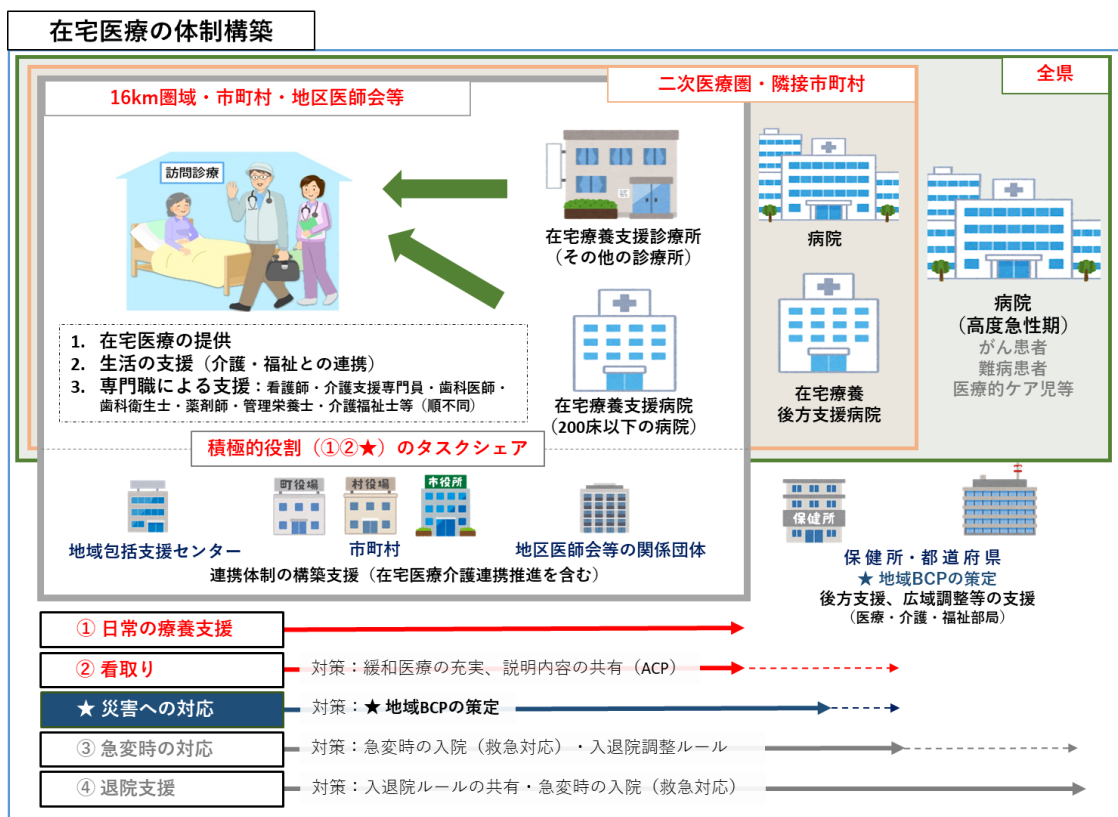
在宅医療の体制構築

全県

二次医療圏・隣接市町村

16km圏域・市町村・地区医師会等

訪問診療

在宅療養支援診療所
（その他の診療所）

在宅療養支援病院
（200床以下の病院）

病院

在宅療養
後方支援病院

病院
（高度急性期）
がん患者
難病患者
医療的ケア児等

1. 在宅医療の提供
2. 生活の支援（介護・福祉との連携）
3. 専門職による支援：看護師・介護支援専門員・歯科医師・歯科衛生士・薬剤師・管理栄養士・介護福祉士等（順不同）

積極的役割（①②★）のタスクシェア

町役場　村役場　市役所

地域包括支援センター

市町村

地区医師会等の関係団体

連携体制の構築支援（在宅医療介護連携推進を含む）

保健所

保健所・都道府県
★ 地域BCPの策定
後方支援、広域調整等の支援
（医療・介護・福祉部局）

① 日常の療養支援

② 看取り　対策：緩和医療の充実、説明内容の共有（ACP）

★ 災害への対応　対策：★ 地域BCPの策定

③ 急変時の対応　対策：急変時の入院（救急対応）・入退院調整ルール

④ 退院支援　対策：入退院ルールの共有・急変時の入院（救急対応）